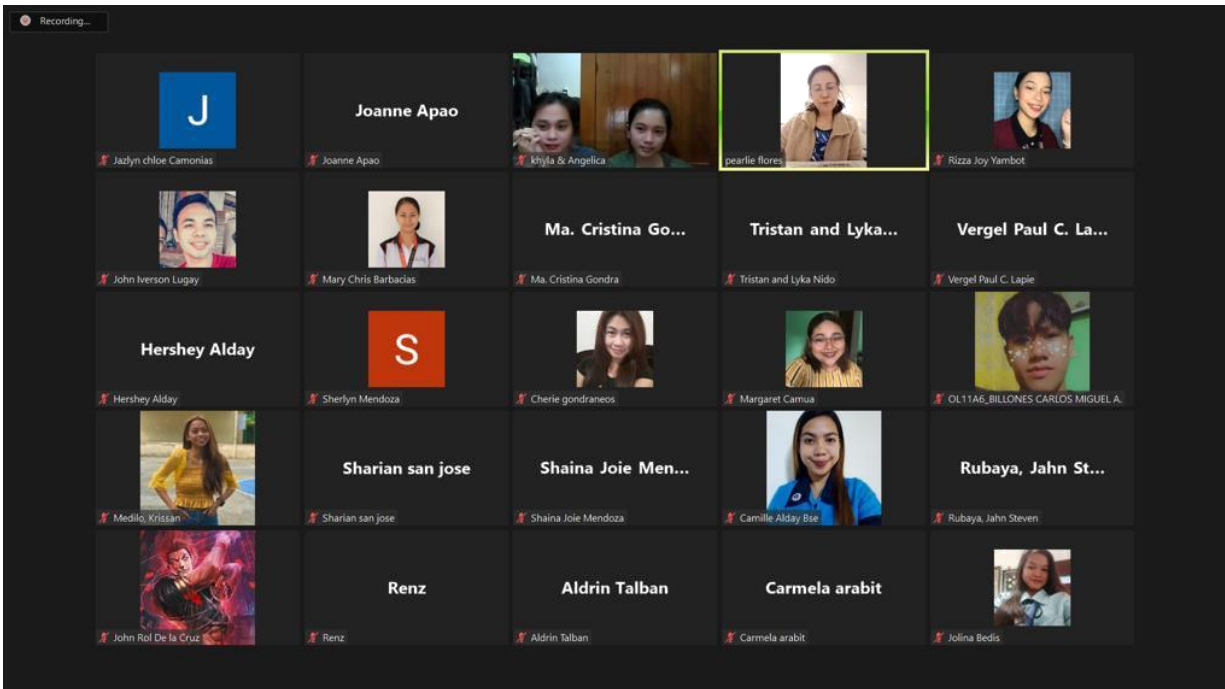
Recording...

J
Jazlyn chloe Camonias

Joanne Apao
Joanne Apao

khyla & Angelica

pearlie flores

Rizza Joy Yambot

John Iverson Lugay

Mary Chris Barbacias

Ma. Cristina Go...
Ma. Cristina Gondra

Tristan and Lyka...
Tristan and Lyka Nido

Vergel Paul C. La...
Vergel Paul C. Lapie

Hershey Alday
Hershey Alday

S
Sherlyn Mendoza

Cherie gondraneos

Margaret Camua

OL11A6_BILLONES CARLOS MIGUEL A.

Medilo, Krissan

Sharian san jose
Sharian san jose

Shaina Joie Men...
Shaina Joie Mendoza

Camille Alday Bse

Rubaya, Jahn St...
Rubaya, Jahn Steven

John Rol De la Cruz

Renz
Renz

Aldrin Talban
Aldrin Talban

Carmela arabit
Carmela arabit

Jolina Bedis